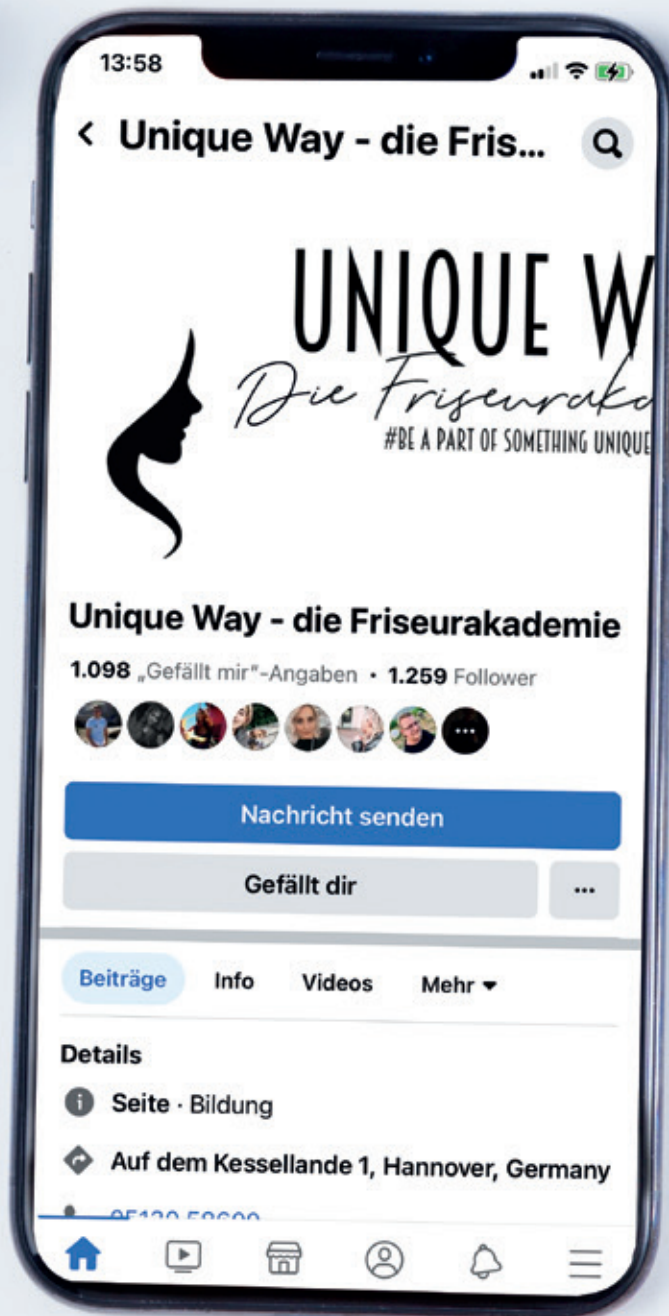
13:58

< Unique Way - die Fris...

UNIQUE W

Die Friseurak

#BE A PART OF SOMETHING UNIQUE

Unique Way - die Friseurakademie

1.098 „Gefällt mir"-Angaben • 1.259 Follower

...

Nachricht senden

Gefällt dir

...

Beiträge Info Videos Mehr ▾

Details

Seite · Bildung

Auf dem Kessellande 1, Hannover, Germany

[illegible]